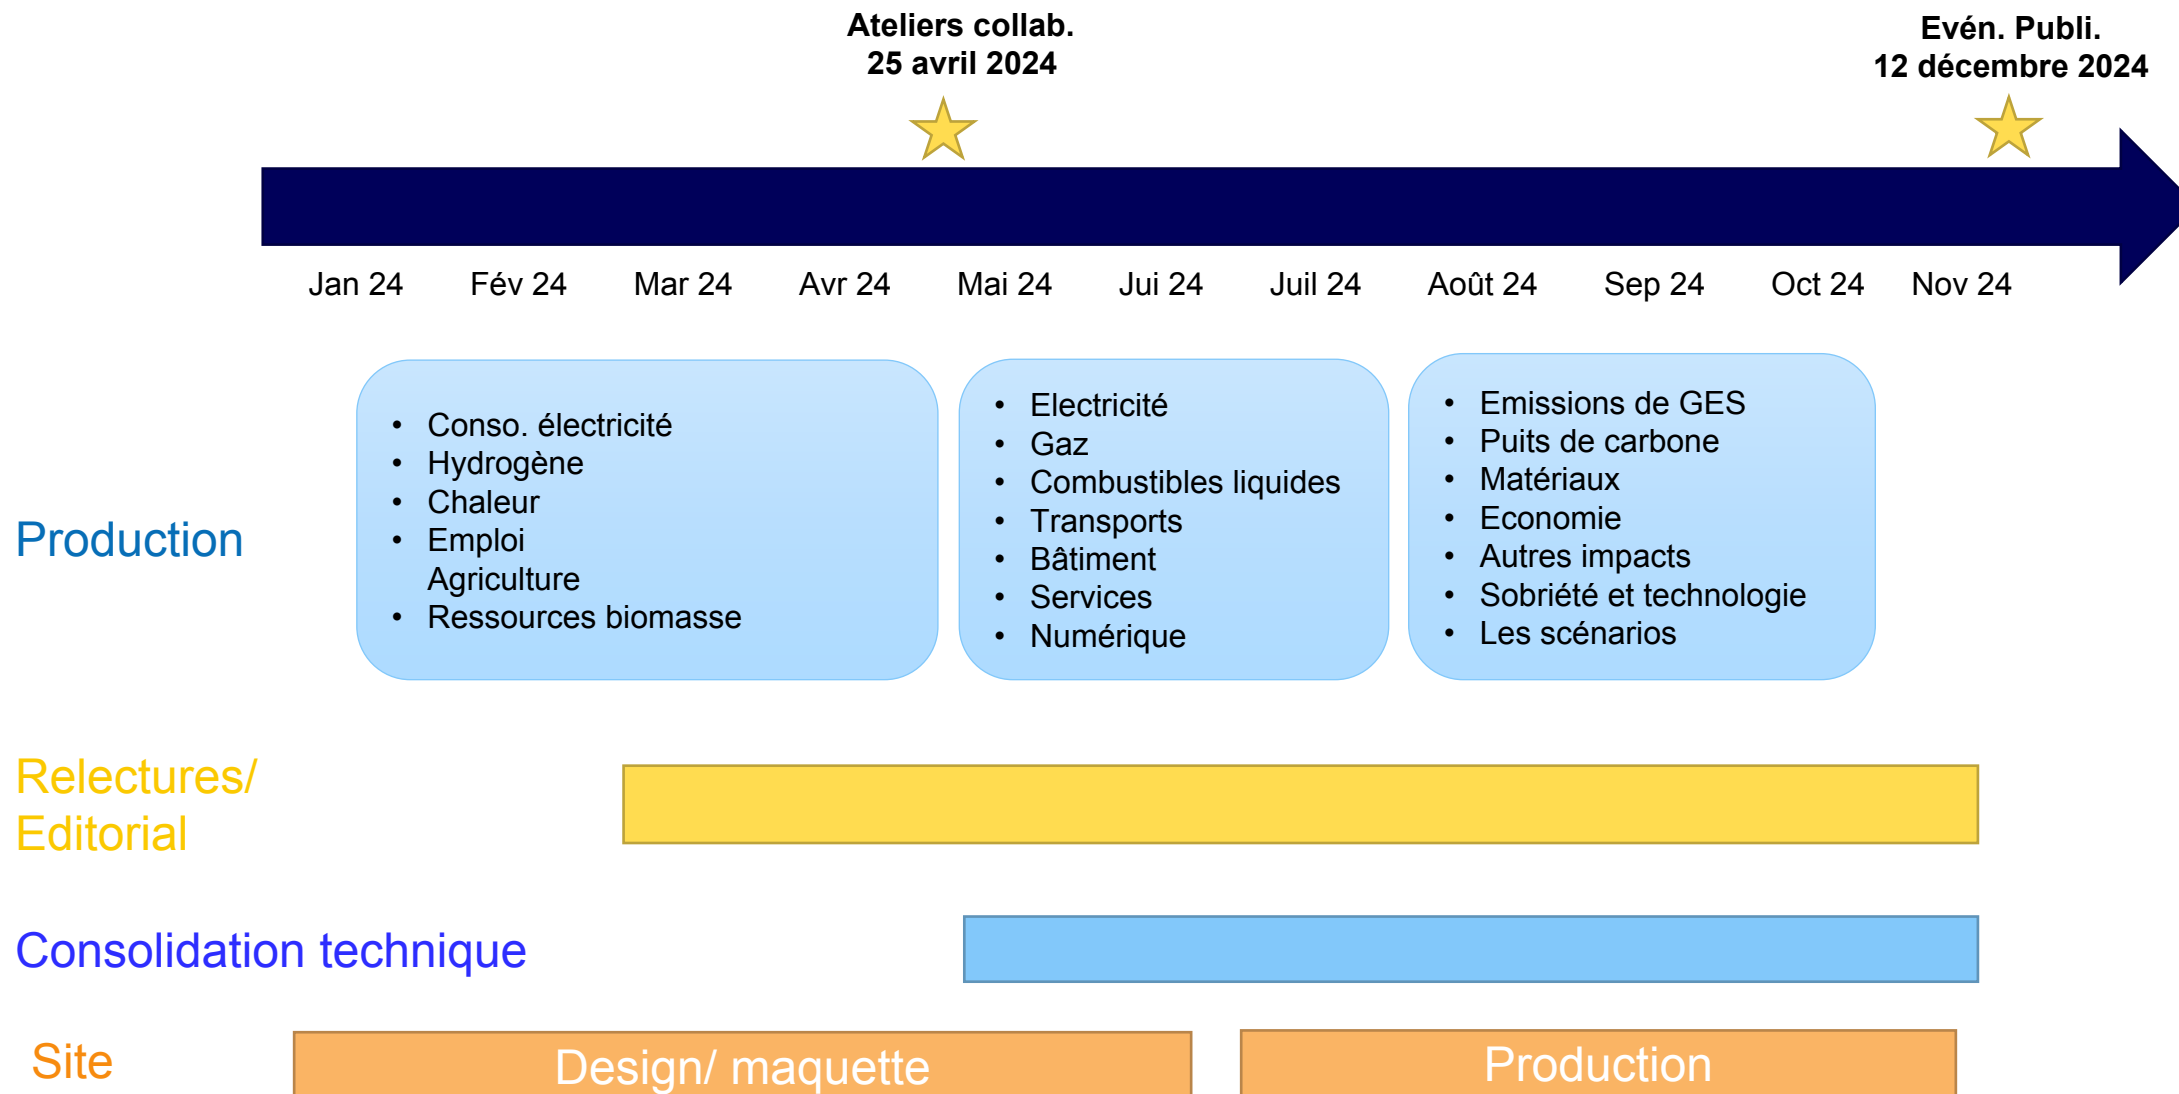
Ateliers collab.
25 avril 2024

Evén. Publi.
12 décembre 2024

Jan 24 Fév 24 Mar 24 Avr 24 Mai 24 Jui 24 Juil 24 Août 24 Sep 24 Oct 24 Nov 24

Production

- Conso. électricité
- Hydrogène
- Chaleur
- Emploi
Agriculture
- Ressources biomasse

- Electricité
- Gaz
- Combustibles liquides
- Transports
- Bâtiment
- Services
- Numérique

- Emissions de GES
- Puits de carbone
- Matériaux
- Economie
- Autres impacts
- Sobriété et technologie
- Les scénarios

Relectures/
Editorial

Consolidation technique

Site

Design/ maquette

Production